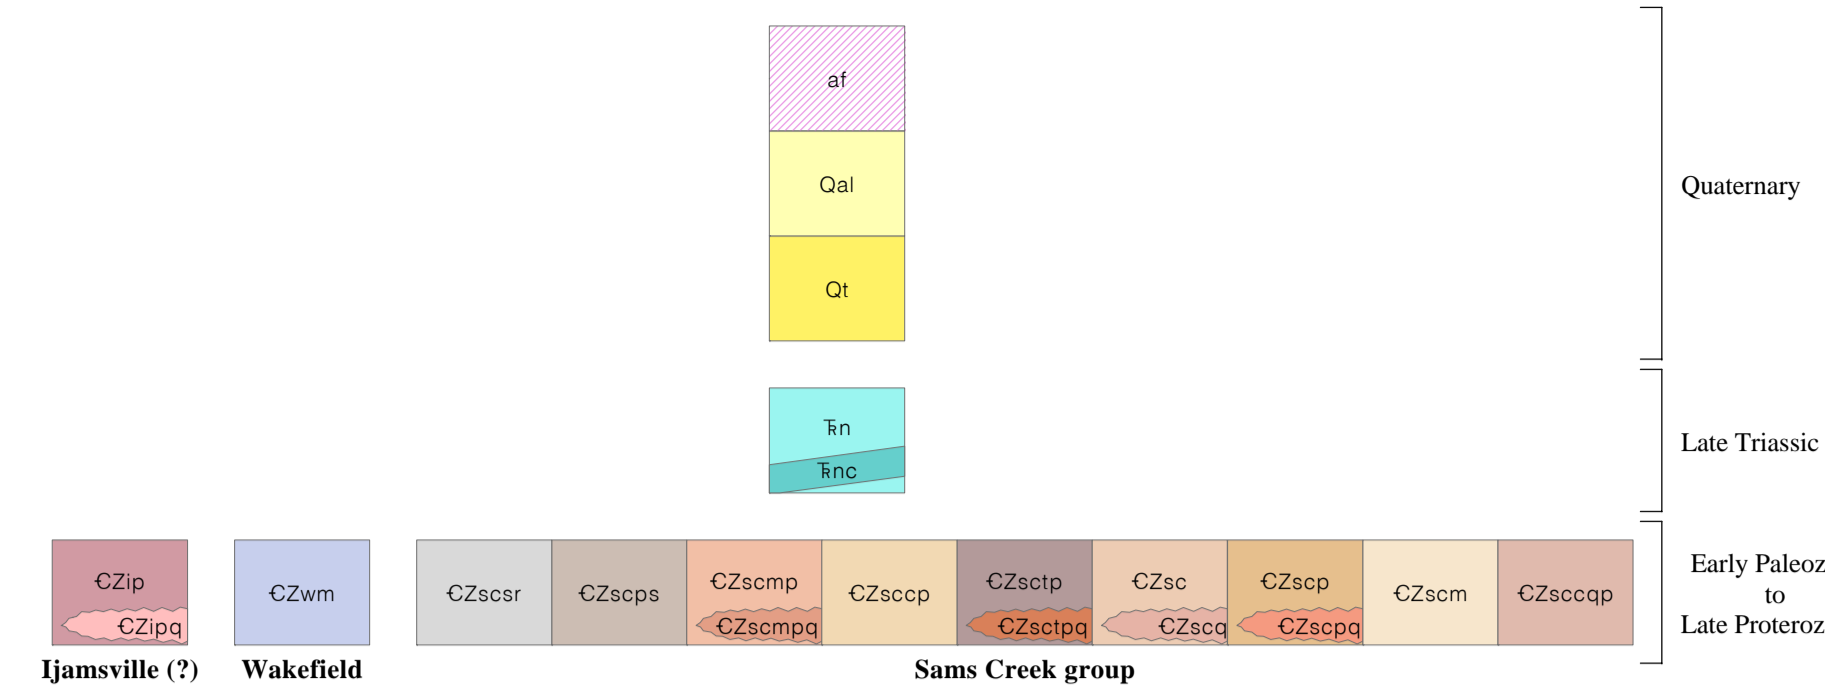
af

Qal

Qt

Quaternary

₮n

₮nc

Late Triassic

ЄZip

ЄZipq

ЄZwm

ЄZscsr

ЄZscps

ЄZscmp

ЄZscmpq

ЄZsccp

ЄZsctp

ЄZsctpq

ЄZsc

ЄZscq

ЄZscp

ЄZscpq

ЄZscm

ЄZsccqp

Early Paleoz to Late Proteroz

Ijamsville (?)

Wakefield

Sams Creek group